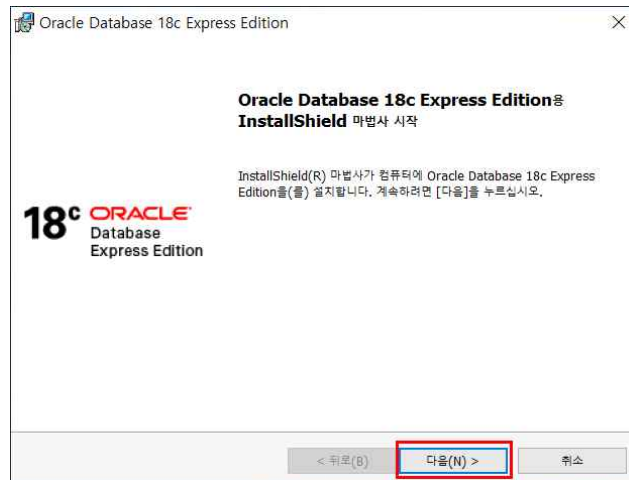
Oracle Database 18c Express Edition

Oracle Database 18c Express Edition용 InstallShield 마법사 시작

InstallShield(R) 마법사가 컴퓨터에 Oracle Database 18c Express Edition을(를) 설치합니다. 계속하려면 [다음]을 누르십시오.

18c ORACLE Database Express Edition

< 뒤로(B)

다음(N) >

취소